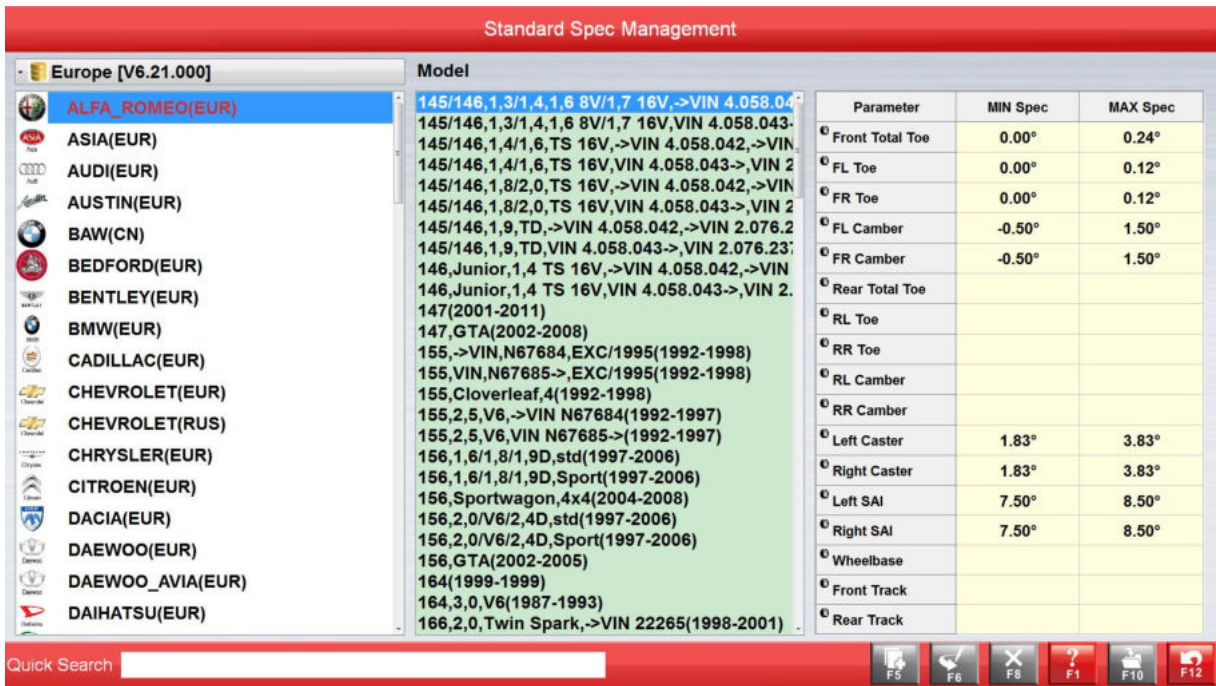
Standard Spec Management

Europe [V6.21.000]

ALFA_ROMEO(EUR)
ASIA(EUR)
AUDI(EUR)
AUSTIN(EUR)
BAW(CN)
BEDFORD(EUR)
BENTLEY(EUR)
BMW(EUR)
CADILLAC(EUR)
CHEVROLET(EUR)
CHEVROLET(RUS)
CHRYSLER(EUR)
CITROEN(EUR)
DACIA(EUR)
DAEWOO(EUR)
DAEWOO_AVIA(EUR)
DAIHATSU(EUR)

Model

145/146,1,3/1,4,1,6 8V/1,7 16V,->VIN 4.058.04
145/146,1,3/1,4,1,6 8V/1,7 16V,VIN 4.058.043-
145/146,1,4/1,6,TS 16V,->VIN 4.058.042,->VIN
145/146,1,4/1,6,TS 16V,VIN 4.058.043->,VIN 2
145/146,1,8/2,0,TS 16V,->VIN 4.058.042,->VIN
145/146,1,8/2,0,TS 16V,VIN 4.058.043->,VIN 2
145/146,1,9,TD,->VIN 4.058.042,->VIN 2.076.2
145/146,1,9,TD,VIN 4.058.043->,VIN 2.076.23
146,Junior,1,4 TS 16V,->VIN 4.058.042,->VIN
146,Junior,1,4 TS 16V,VIN 4.058.043->,VIN 2.
147(2001-2011)
147,GTA(2002-2008)
155,->VIN,N67684,EXC/1995(1992-1998)
155,VIN,N67685->,EXC/1995(1992-1998)
155,Cloverleaf,4(1992-1998)
155,2,5,V6,->VIN N67684(1992-1997)
155,2,5,V6,VIN N67685->(1992-1997)
156,1,6/1,8/1,9D,std(1997-2006)
156,1,6/1,8/1,9D,Sport(1997-2006)
156,Sportwagon,4x4(2004-2008)
156,2,0/V6/2,4D,std(1997-2006)
156,2,0/V6/2,4D,Sport(1997-2006)
156,GTA(2002-2005)
164(1999-1999)
164,3,0,V6(1987-1993)
166,2,0,Twin Spark,->VIN 22265(1998-2001)

| Parameter | MIN Spec | MAX Spec |
|---|---|---|
| Front Total Toe | 0.00° | 0.24° |
| FL Toe | 0.00° | 0.12° |
| FR Toe | 0.00° | 0.12° |
| FL Camber | -0.50° | 1.50° |
| FR Camber | -0.50° | 1.50° |
| Rear Total Toe | | |
| RL Toe | | |
| RR Toe | | |
| RL Camber | | |
| RR Camber | | |
| Left Caster | 1.83° | 3.83° |
| Right Caster | 1.83° | 3.83° |
| Left SAI | 7.50° | 8.50° |
| Right SAI | 7.50° | 8.50° |
| Wheelbase | | |
| Front Track | | |
| Rear Track | | |

Quick Search

F5 F6 F8 F1 F10 F12